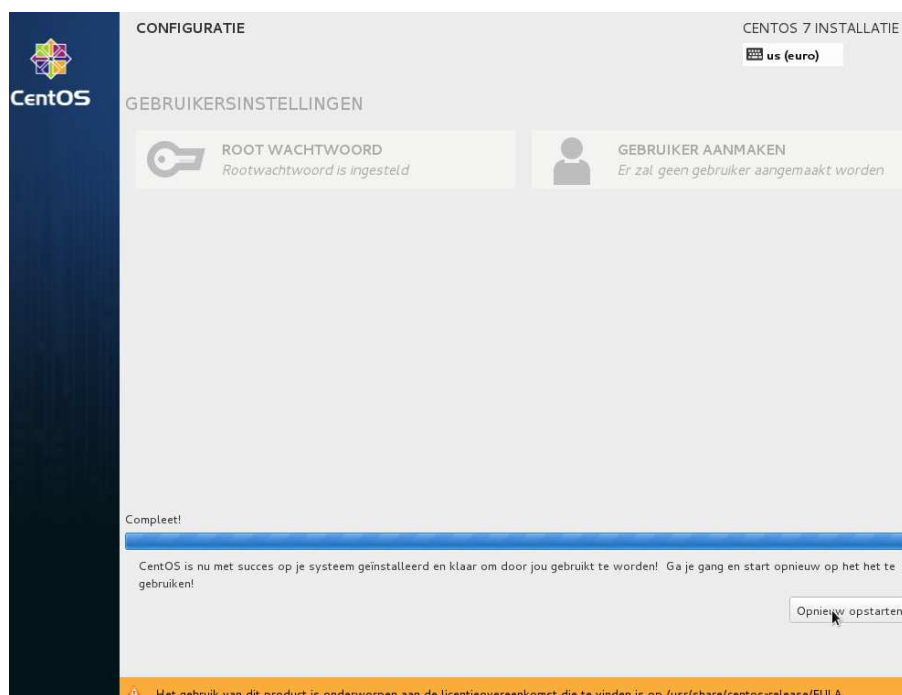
CentOS

CONFIGURATIE

CENTOS 7 INSTALLATIE

us (euro)

GEBRUIKERSINSTELLINGEN

ROOT WACHTWOORD
Rootwachtwoord is ingesteld

GEBRUIKER AANMAKEN
Er zal geen gebruiker aangemaakt worden

Compleet!

CentOS is nu met succes op je systeem geïnstalleerd en klaar om door jou gebruikt te worden! Ga je gang en start opnieuw op het het te gebruiken!

Opnieuw opstarten

Het gebruik van dit product is onderworpen aan de licentieovereenkomst die te vinden is op /usr/share/centos-release/EULA